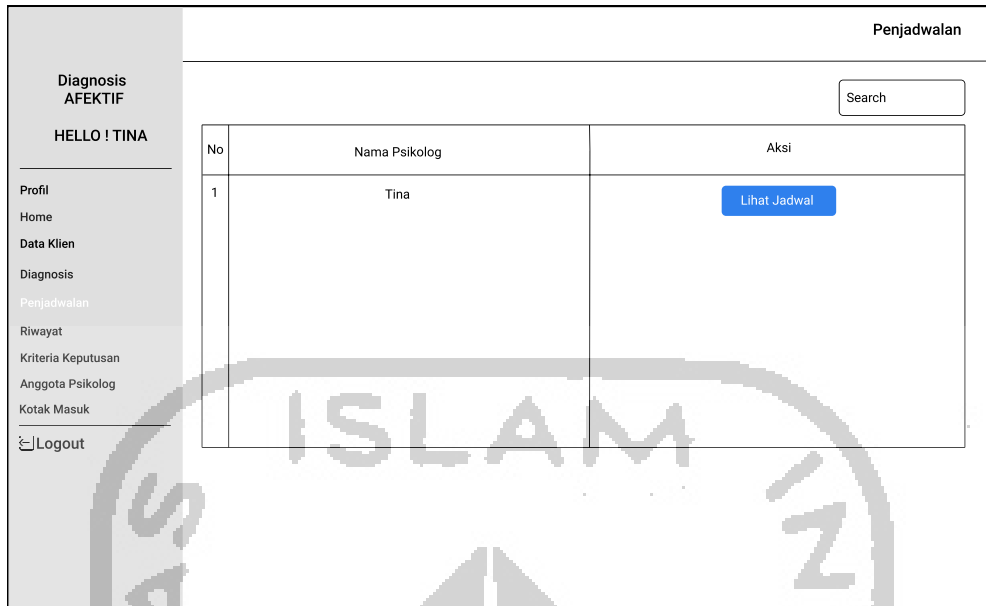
Penjadwalan

Diagnosis AFEKTIF

HELLO ! TINA

Profil
Home
Data Klien
Diagnosis
Penjadwalan
Riwayat
Kriteria Keputusan
Anggota Psikolog
Kotak Masuk
Logout

Search

| No | Nama Psikolog | Aksi |
|---|---|---|
| 1 | Tina | Lihat Jadwal |

ISLAM